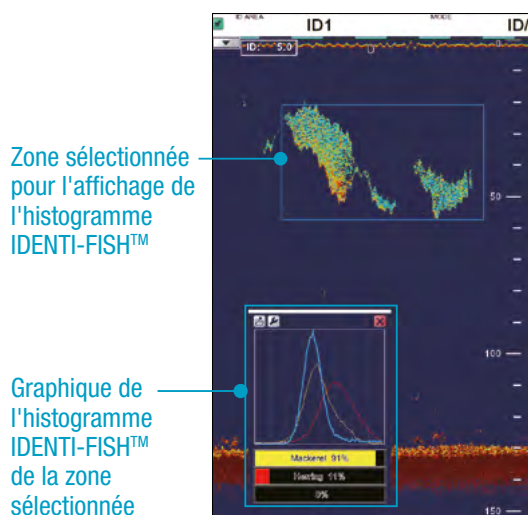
Zone sélectionnée pour l'affichage de l'histogramme IDENTI-FISH™

Graphique de l'histogramme IDENTI-FISH™ de la zone sélectionnée

ID AREA
ID1
MODE
ID/
ID: 5.0
0
50
100
150
Mackerel 91%
Herring 11%
0%